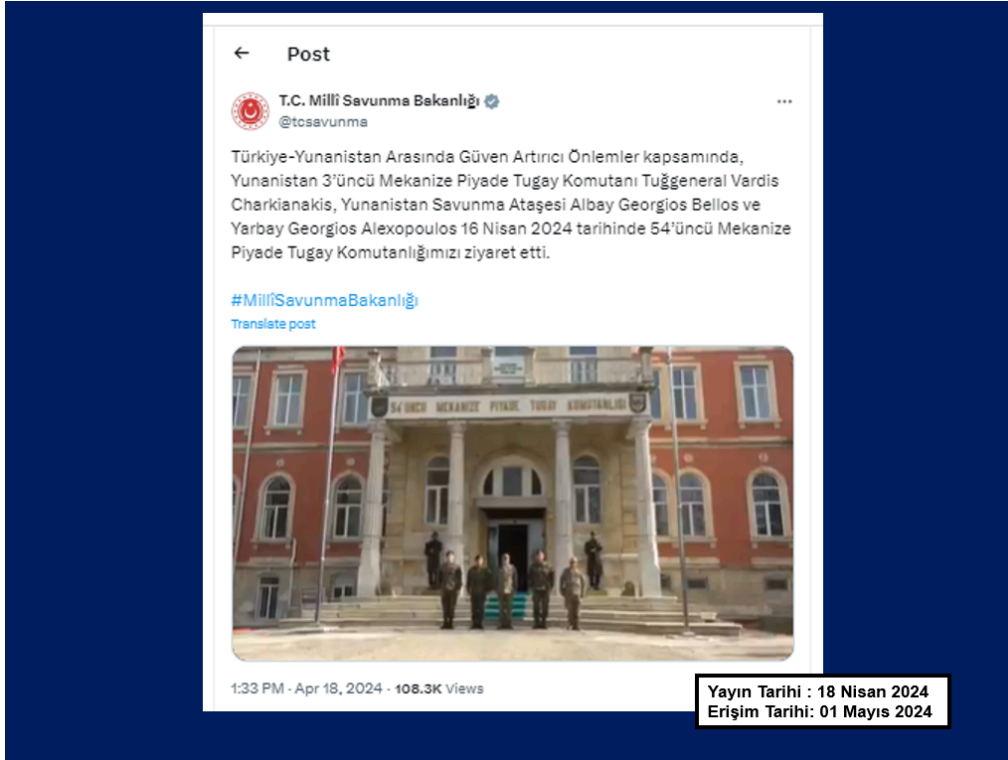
Post

T.C. Millî Savunma Bakanlığı
@tcsavunma

Türkiye-Yunanistan Arasında Güven Artırıcı Önlemler kapsamında, Yunanistan 3'üncü Mekanize Piyade Tugay Komutanı Tuğgeneral Vardis Charkianakis, Yunanistan Savunma Ataşesi Albay Georgios Bellos ve Yarbay Georgios Alexopoulos 16 Nisan 2024 tarihinde 54'üncü Mekanize Piyade Tugay Komutanlığımızı ziyaret etti.

#MillîSavunmaBakanlığı
Translate post

54'ÜNCÜ MEKANİZE PİYADE TUGAY KOMUTANLIĞI

1:33 PM · Apr 18, 2024 · 108.3K Views

Yayın Tarihi : 18 Nisan 2024
Erişim Tarihi: 01 Mayıs 2024